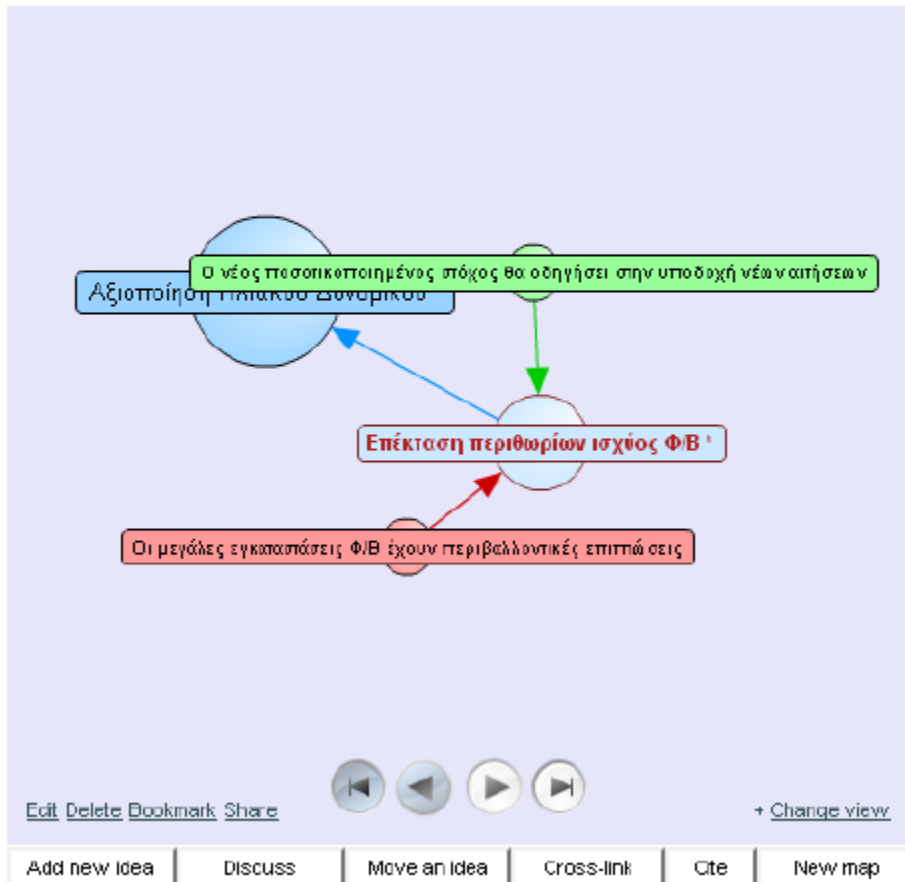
Αξιοποίηση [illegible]

Ο νέος ποσοτικοποιημένος στόχος θα οδηγήσει στην υποδοχή νέων αιτήσεων

Επέκταση περιθωρίων ισχύος Φ/Β

Οι μεγάλες εγκαταστάσεις Φ/Β έχουν περιβαλλοντικές επιπτώσεις

Edit Delete Bookmark Share

+ Change view

| Add new idea | Discuss | Move an idea | Cross-link | Cite | New map |